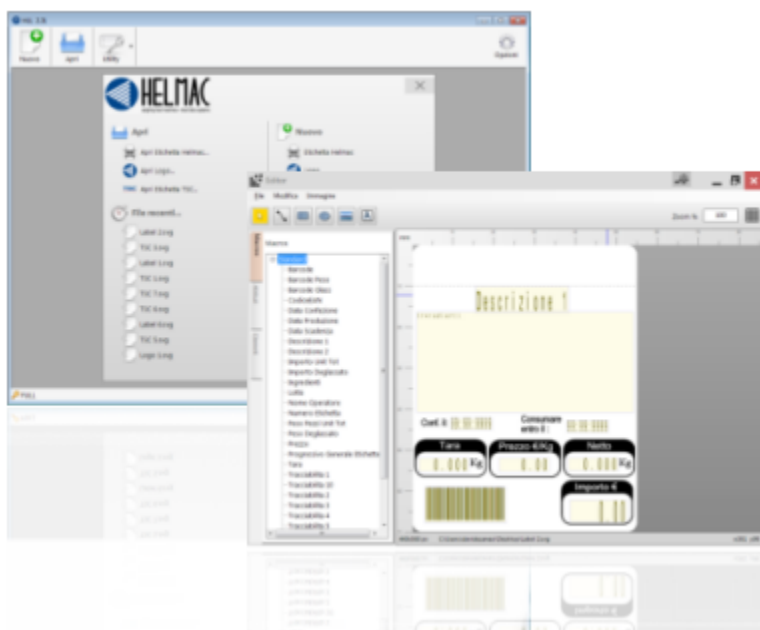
Nuovo Apri Utility Opzioni

HELMAC

Apri
Apri Etichetta Helmac...
Apri Logo...
Apri Etichetta TIC...

Nuovo
Etichetta Helmac

File recenti...
Label 1.lcg
TIC 1.tcg
Label 1.lcg
Label 1.lcg
TIC 1.tcg
TIC 1.tcg
TIC 1.tcg
Label 1.lcg
TIC 1.tcg
Logo 1.lcg

Editor
File Modifica Immagine
Zoom %

Standard
Barcode
Barcode Peso
Barcode Olazz
Codice/EAN
Data Confezione
Data Produzione
Data Scadenza
Descrizione 1
Descrizione 2
Importo Unit Tot
Importo Doglazzato
Ingredienti
Lotto
Nome Operatore
Numero Etichetta
Peso Pezzi Unit Tot
Peso Doglazzato
Prezzo
Progressivo Generale Etichette
Tara
Tracciabilità 1
Tracciabilità 10
Tracciabilità 2
Tracciabilità 3
Tracciabilità 4
Tracciabilità 5

Descrizione 1

Conf. il
Consumare entro il

Tara
0.000 Kg
Prezzo €/Kg
0.00
Netto
0.000 Kg
Importo €